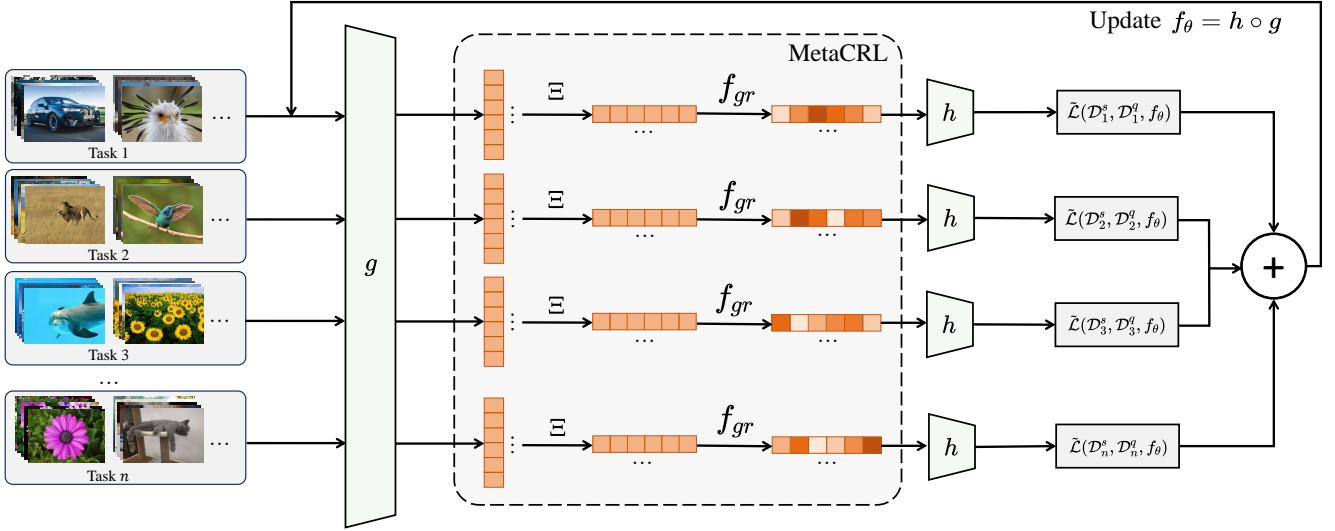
Update $f_\theta = h \circ g$

MetaCRL

Task 1

Task 2

Task 3

…

Task $n$

$g$

$\Xi$

$f_{gr}$

$h$

$\tilde{\mathcal{L}}(\mathcal{D}_1^s, \mathcal{D}_1^q, f_\theta)$

$\Xi$

$f_{gr}$

$h$

$\tilde{\mathcal{L}}(\mathcal{D}_2^s, \mathcal{D}_2^q, f_\theta)$

$\Xi$

$f_{gr}$

$h$

$\tilde{\mathcal{L}}(\mathcal{D}_3^s, \mathcal{D}_3^q, f_\theta)$

$\Xi$

$f_{gr}$

$h$

$\tilde{\mathcal{L}}(\mathcal{D}_n^s, \mathcal{D}_n^q, f_\theta)$

$+$